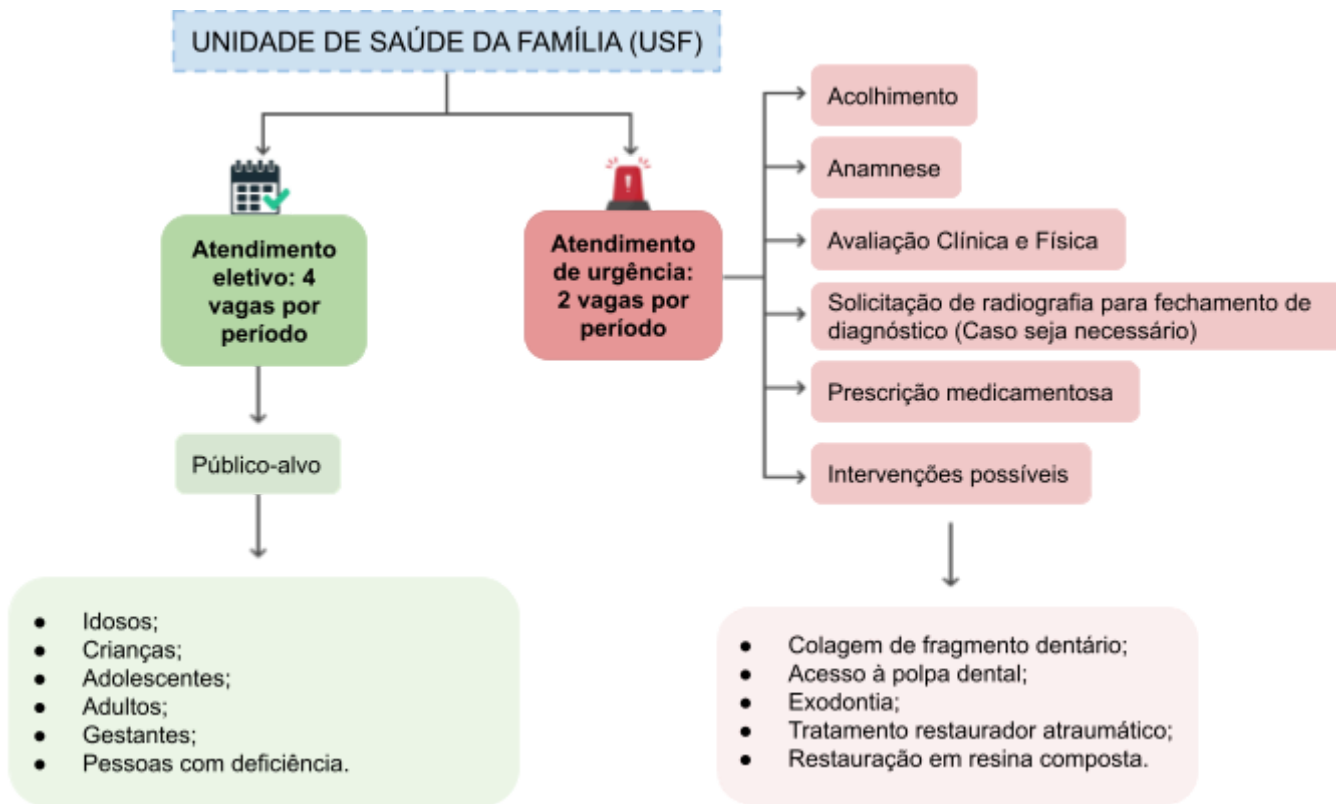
UNIDADE DE SAÚDE DA FAMÍLIA (USF)

Atendimento eletivo: 4 vagas por período

Público-alvo

- Idosos;
- Crianças;
- Adolescentes;
- Adultos;
- Gestantes;
- Pessoas com deficiência.

Atendimento de urgência: 2 vagas por período

Acolhimento

Anamnese

Avaliação Clínica e Física

Solicitação de radiografia para fechamento de diagnóstico (Caso seja necessário)

Prescrição medicamentosa

Intervenções possíveis

- Colagem de fragmento dentário;
- Acesso à polpa dental;
- Exodontia;
- Tratamento restaurador atraumático;
- Restauração em resina composta.